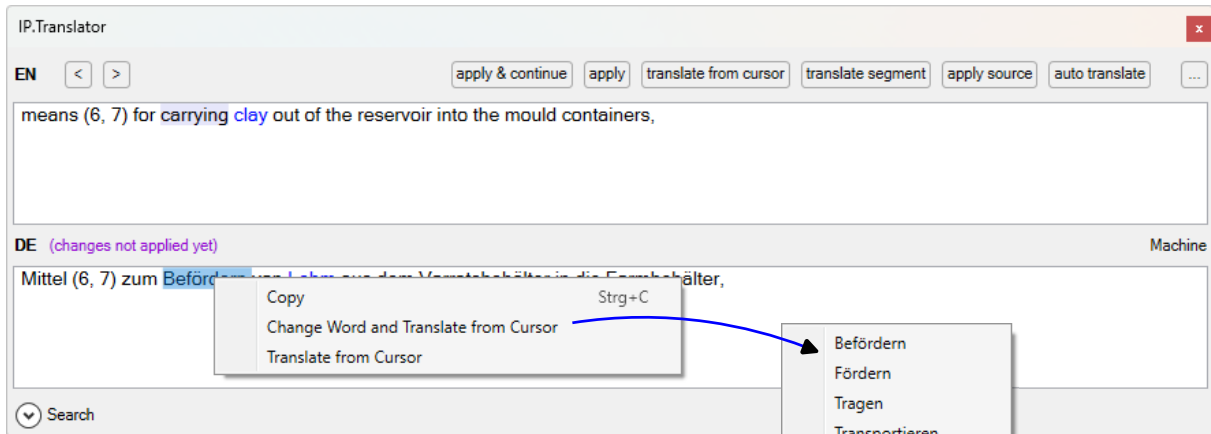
IP.Translator

x

EN < > apply & continue apply translate from cursor translate segment apply source auto translate ...

means (6, 7) for carrying clay out of the reservoir into the mould containers,

DE (changes not applied yet) Machine

Mittel (6, 7) zum Befördern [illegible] älter,

Copy Strg+C
Change Word and Translate from Cursor
Translate from Cursor

Befördern
Fördern
Tragen
Transportieren

Search